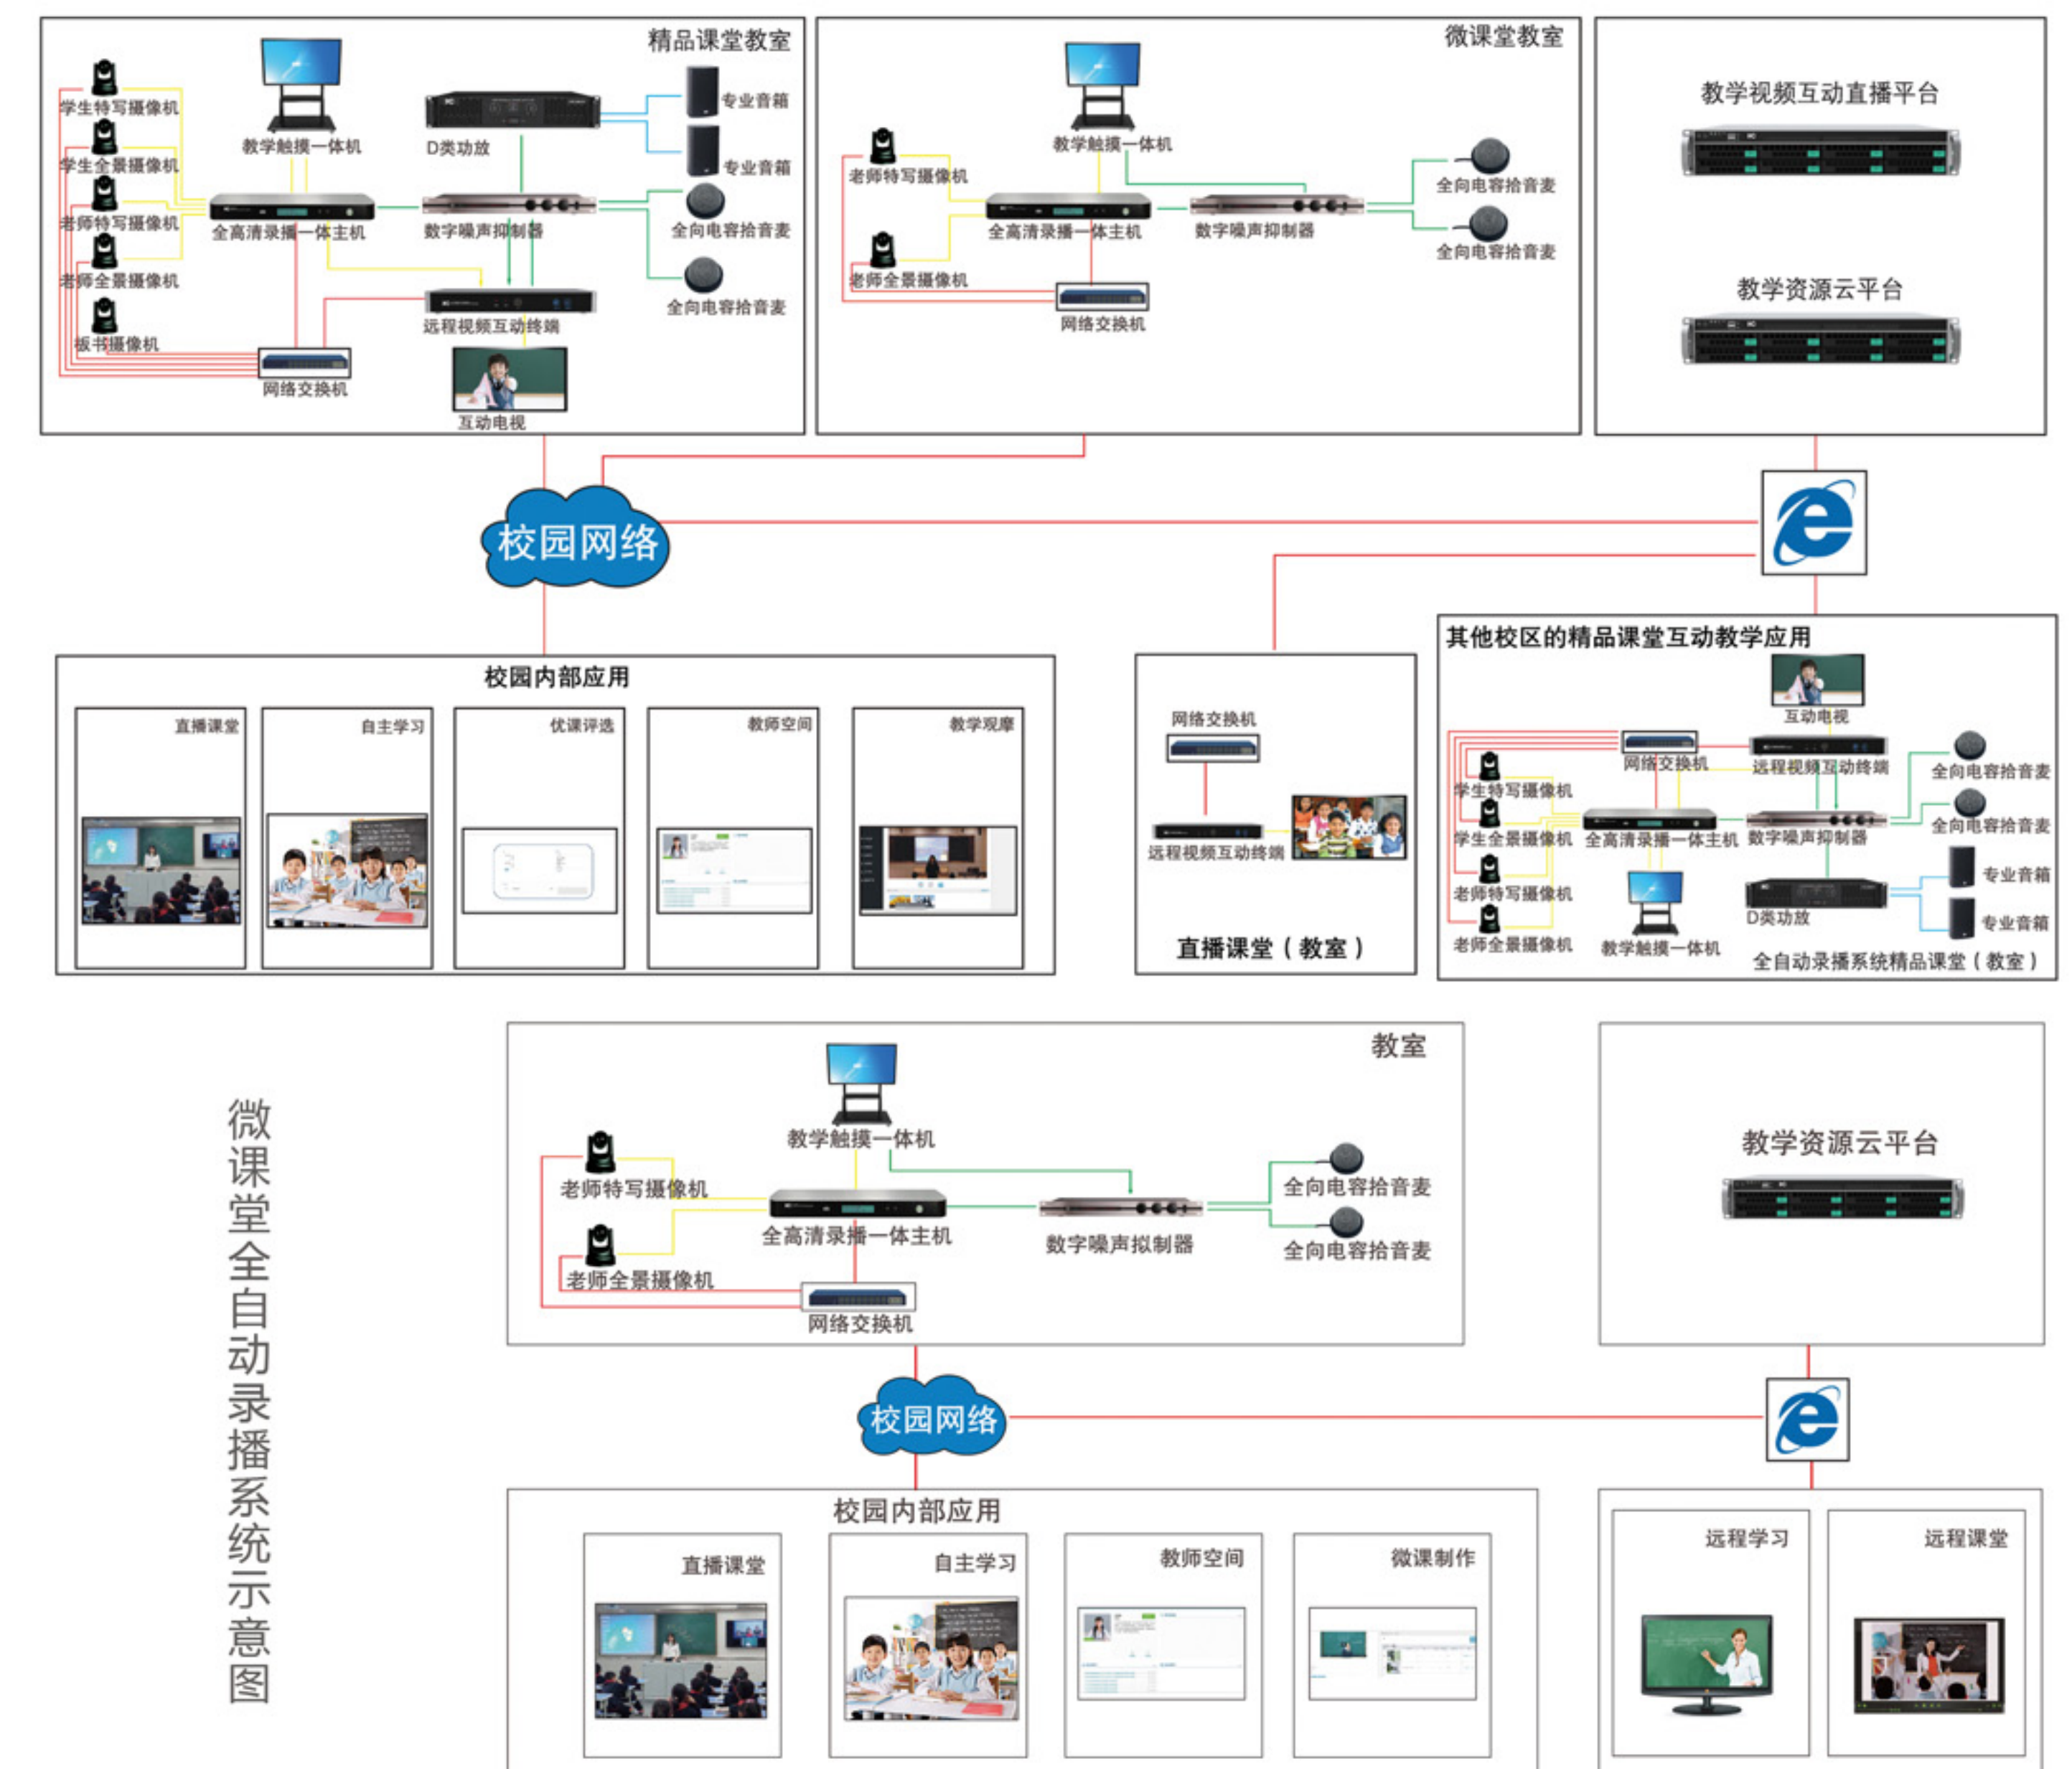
精品课堂教室

学生特写摄像机
学生全景摄像机
老师特写摄像机
老师全景摄像机
板书摄像机
教学触摸一体机
D类功放
专业音箱
专业音箱
全高清录播一体主机
数字噪声抑制器
全向电容拾音麦
全向电容拾音麦
远程视频互动终端
网络交换机
互动电视

微课堂教室

教学触摸一体机
老师特写摄像机
全高清录播一体主机
数字噪声抑制器
全向电容拾音麦
全向电容拾音麦
老师全景摄像机
网络交换机

教学视频互动直播平台

教学资源云平台

校园网络

校园内部应用

直播课堂
自主学习
优课评选
教师空间
教学观摩

网络交换机
远程视频互动终端
直播课堂（教室）

其他校区的精品课堂互动教学应用

互动电视
网络交换机
远程视频互动终端
全向电容拾音麦
全向电容拾音麦
学生特写摄像机
学生全景摄像机
全高清录播一体主机
数字噪声抑制器
老师特写摄像机
专业音箱
D类功放
专业音箱
老师全景摄像机
教学触摸一体机
全自动录播系统精品课堂（教室）

微课堂全自动录播系统示意图

教室

教学触摸一体机
老师特写摄像机
全高清录播一体主机
数字噪声拟制器
全向电容拾音麦
全向电容拾音麦
老师全景摄像机
网络交换机

教学资源云平台

校园网络

校园内部应用

直播课堂
自主学习
教师空间
微课制作

远程学习
远程课堂